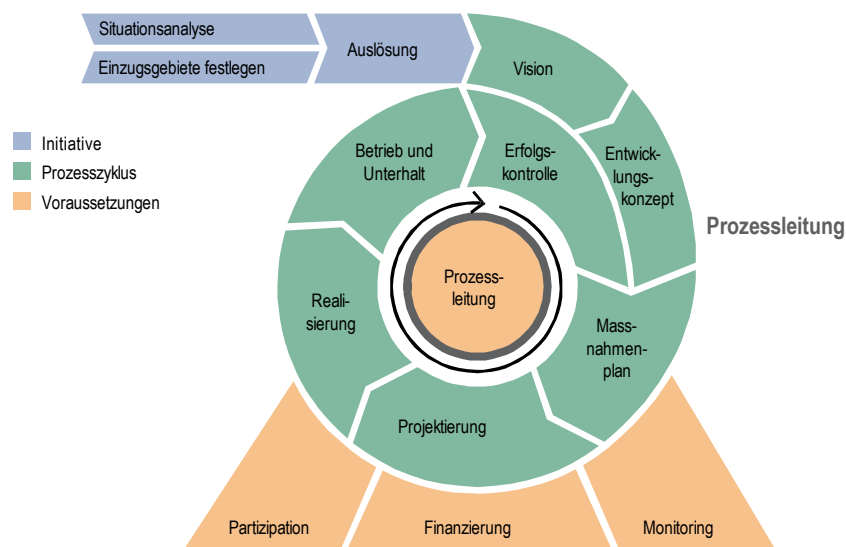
Situationsanalyse

Einzugsgebiete festlegen

Auslösung

Vision

Initiative

Prozesszyklus

Voraussetzungen

Betrieb und Unterhalt

Erfolgskontrolle

Entwicklungskonzept

Prozessleitung

Prozessleitung

Realisierung

Massnahmenplan

Projektierung

Partizipation

Finanzierung

Monitoring